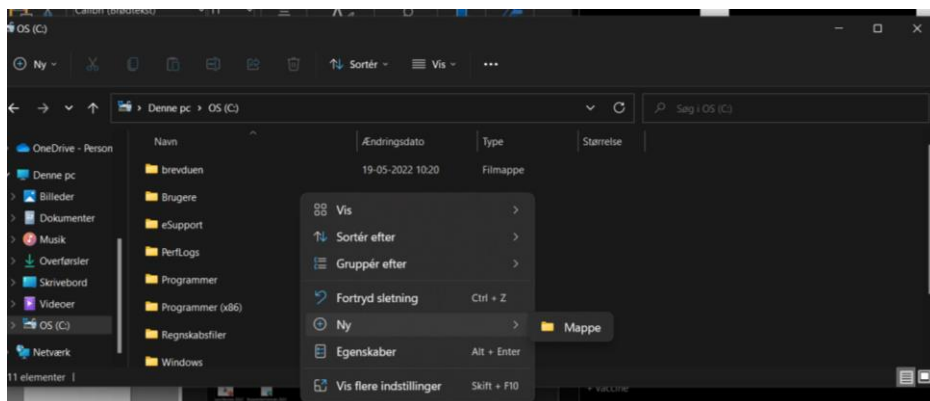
Calibri (Brødtekst)

OS (C:)

Ny
Sortér
Vis
...

Denne pc > OS (C:)

Søg i OS (C:)

OneDrive - Person
Denne pc
Billeder
Dokumenter
Musik
Overførsler
Skrivebord
Videoer
OS (C:)
Netværk

| Navn | Ændringsdato | Type | Størrelse |
|---|---|---|---|
| brevduen | 19-05-2022 10:20 | Filmappe | |
| Brugere | | | |
| eSupport | | | |
| PerfLogs | | | |
| Programmer | | | |
| Programmer (x86) | | | |
| Regnskabsfiler | | | |
| Windows | | | |

Vis
Sortér efter
Gruppér efter
Fortryd sletning Ctrl + Z
Ny
Mappe
Egenskaber Alt + Enter
Vis flere indstillinger Skift + F10

11 elementer |